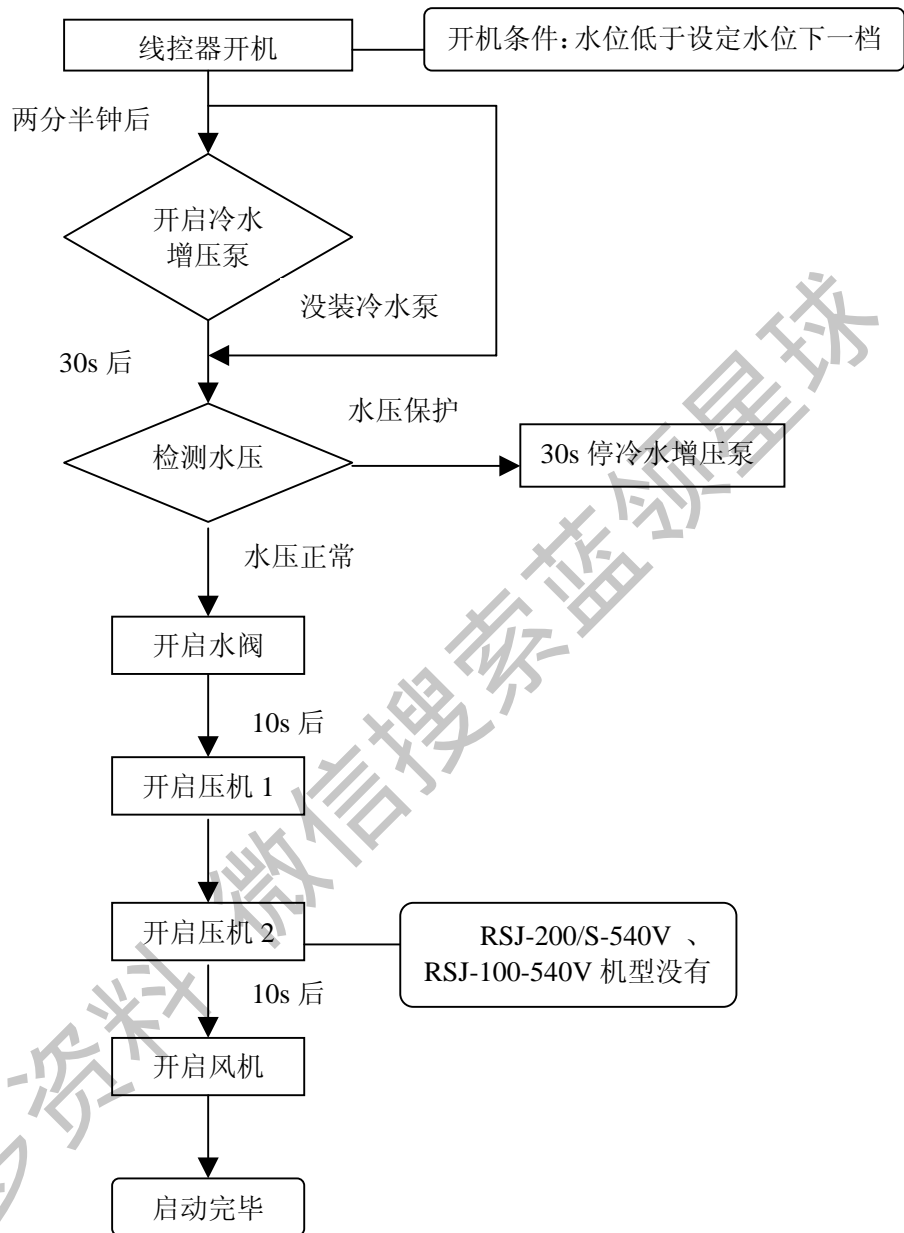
线控器开机

开机条件：水位低于设定水位下一档

两分半钟后

开启冷水增压泵

没装冷水泵

30s 后

水压保护

检测水压

30s 停冷水增压泵

水压正常

开启水阀

10s 后

开启压机 1

开启压机 2

RSJ-200/S-540V 、RSJ-100-540V 机型没有

10s 后

开启风机

启动完毕

资料 微信搜索蓝领星球